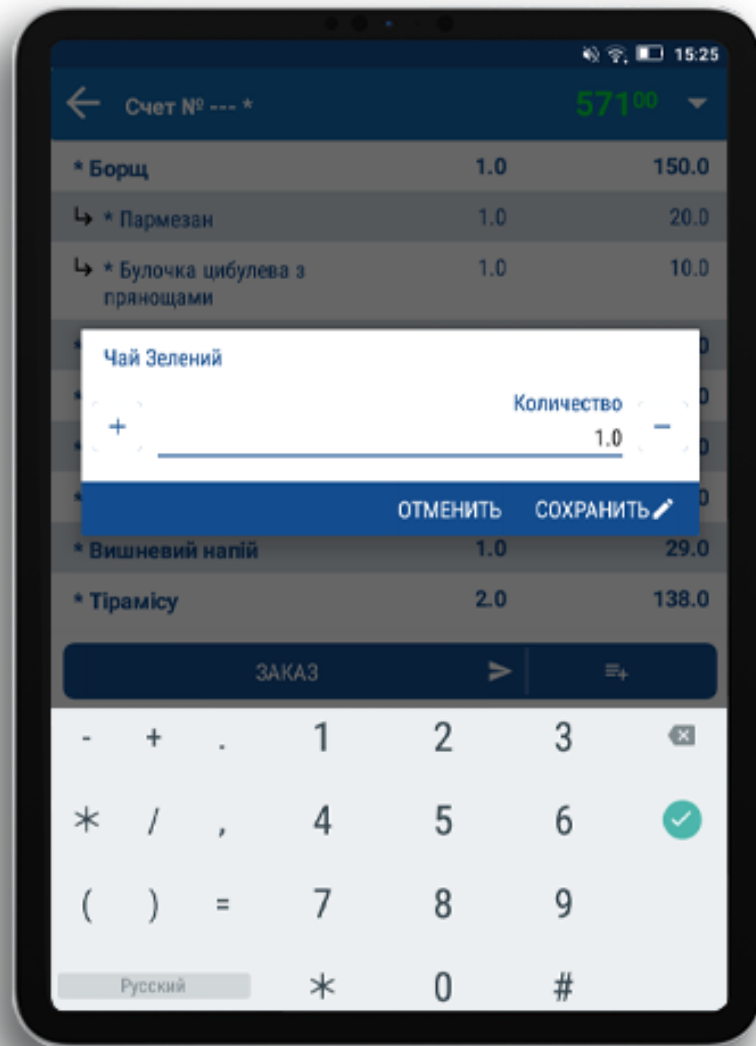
15:25

Счет № --- *

$571^{00}$

| | | |
|---|---|---|
| * Борщ | 1.0 | 150.0 |
| ↳ * Пармезан | 1.0 | 20.0 |
| ↳ * Булочка цибулева з прянощами | 1.0 | 10.0 |

Чай Зелений

Количество

+ 1.0 −

ОТМЕНИТЬ СОХРАНИТЬ

| | | |
|---|---|---|
| * Вишневий напій | 1.0 | 29.0 |
| * Тірамісу | 2.0 | 138.0 |

ЗАКАЗ

- + . 1 2 3

* / , 4 5 6

( ) = 7 8 9

Русский * 0 #